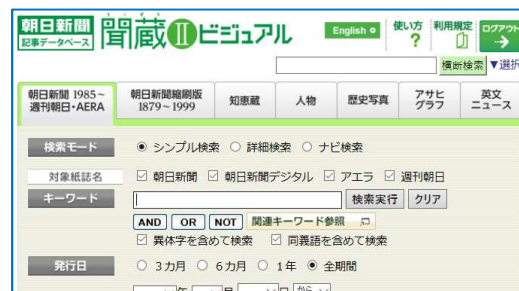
朝日新聞 記事データベース 聞蔵IIビジュアル

English ◦ 使い方 ? 利用規定 ログアウト

横断検索 ▼選択

朝日新聞 1985~ 週刊朝日・AERA | 朝日新聞縮刷版 1879~1999 | 知恵蔵 | 人物 | 歴史写真 | アサヒグラフ | 英文ニュース

検索モード ◉ シンプル検索 ○ 詳細検索 ○ ナビ検索

対象紙誌名 ☑ 朝日新聞 ☑ 朝日新聞デジタル ☑ アエラ ☑ 週刊朝日

キーワード 検索実行 クリア

AND OR NOT 関連キーワード参照

☑ 異体字を含めて検索 ☑ 同義語を含めて検索

発行日 ○ 3カ月 ○ 6カ月 ○ 1年 ◉ 全期間

年 月 日 から